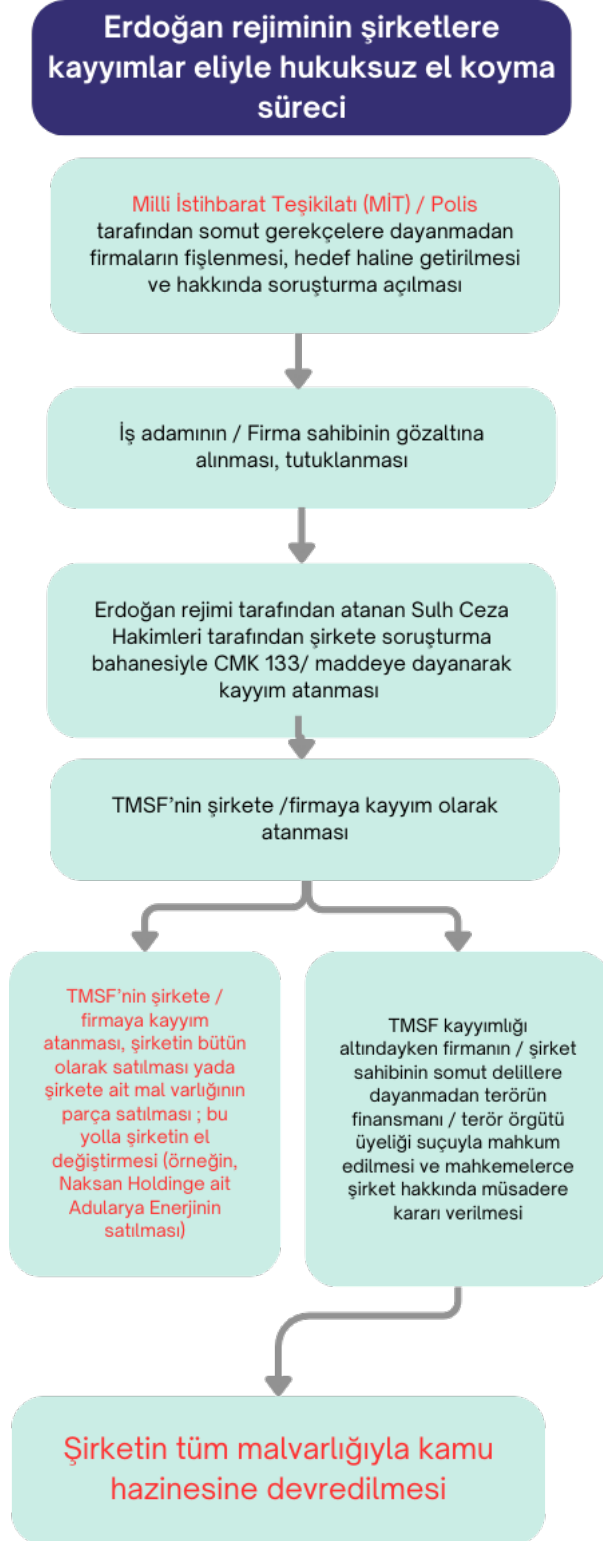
Erdoğan rejiminin şirketlere kayyımlar eliyle hukuksuz el koyma süreci

Milli İstihbarat Teşikilatı (MİT) / Polis tarafından somut gerekçelere dayanmadan firmaların fişlenmesi, hedef haline getirilmesi ve hakkında soruşturma açılması

İş adamının / Firma sahibinin gözaltına alınması, tutuklanması

Erdoğan rejimi tarafından atanan Sulh Ceza Hakimleri tarafından şirkete soruşturma bahanesiyle CMK 133/ maddeye dayanarak kayyım atanması

TMSF'nin şirkete /firmaya kayyım olarak atanması

TMSF'nin şirkete / firmaya kayyım atanması, şirketin bütün olarak satılması yada şirkete ait mal varlığının parça satılması ; bu yolla şirketin el değiştirmesi (örneğin, Naksan Holdinge ait Adularya Enerjinin satılması)

TMSF kayyımlığı altındayken firmanın / şirket sahibinin somut delillere dayanmadan terörün finansmanı / terör örgütü üyeliği suçuyla mahkum edilmesi ve mahkemelerce şirket hakkında müsadere kararı verilmesi

Şirketin tüm malvarlığıyla kamu hazinesine devredilmesi